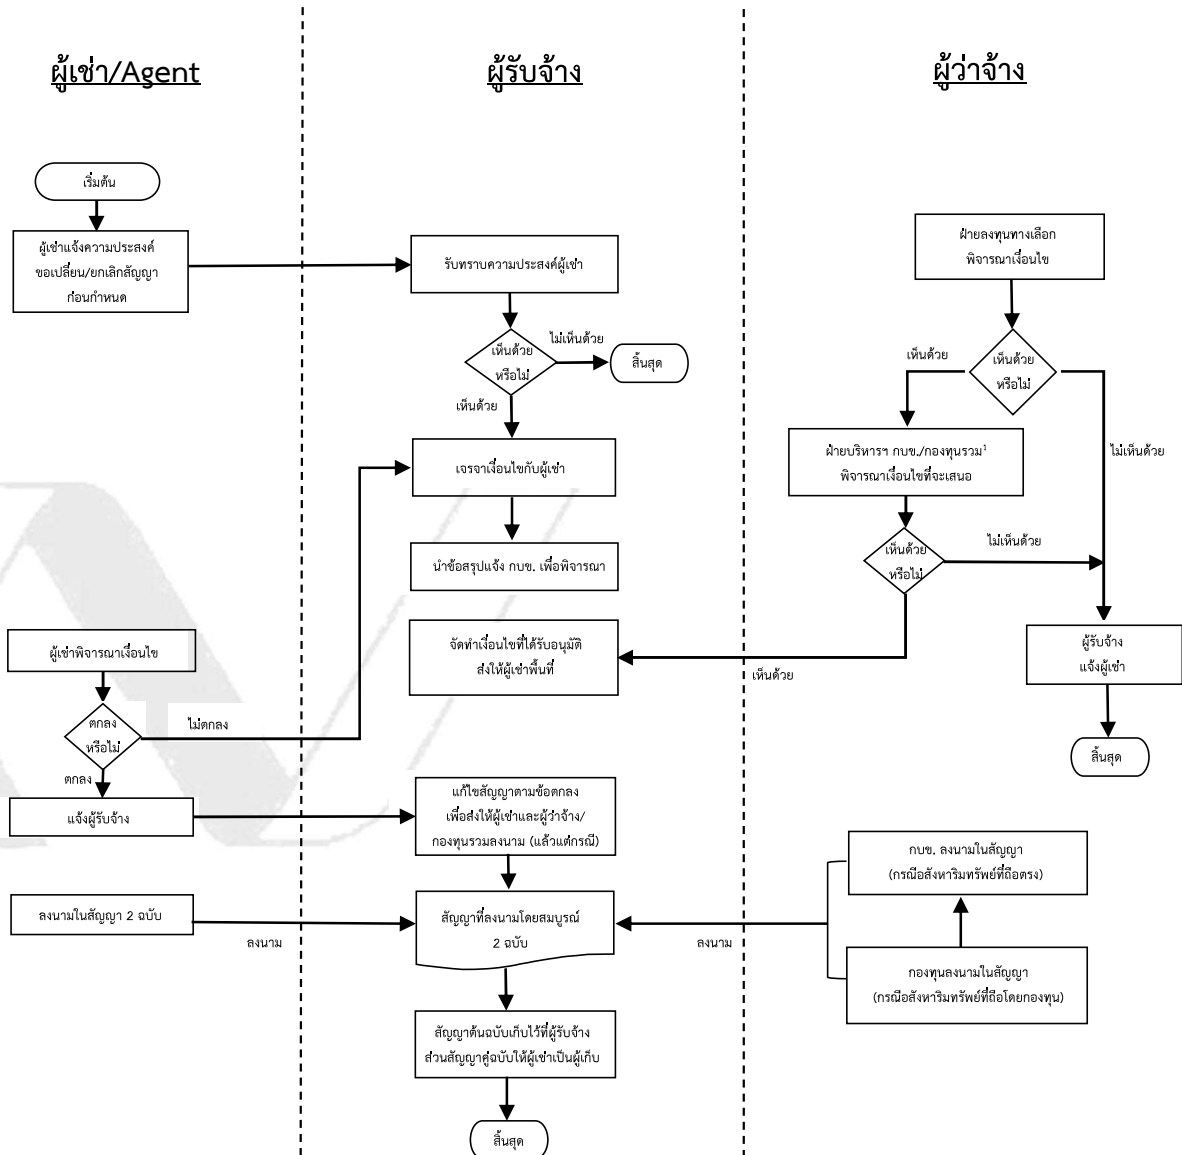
ผู้เช่า/Agent

ผู้รับจ้าง

ผู้ว่าจ้าง

เริ่มต้น

ผู้เช่าแจ้งความประสงค์ขอเปลี่ยน/ยกเลิกสัญญาก่อนกำหนด

รับทราบความประสงค์ผู้เช่า

เห็นด้วยหรือไม่

ไม่เห็นด้วย

สิ้นสุด

เห็นด้วย

เจรจาเงื่อนไขกับผู้เช่า

นำข้อสรุปแจ้ง กบข. เพื่อพิจารณา

ฝ่ายลงทุนทางเลือกพิจารณาเงื่อนไข

เห็นด้วย

เห็นด้วยหรือไม่

ไม่เห็นด้วย

ฝ่ายบริหารฯ กบข./กองทุนรวม¹ พิจารณาเงื่อนไขที่จะเสนอ

เห็นด้วยหรือไม่

ไม่เห็นด้วย

ผู้เช่าพิจารณาเงื่อนไข

จัดทำเงื่อนไขที่ได้รับอนุมัติส่งให้ผู้เช่าพื้นที่

เห็นด้วย

ผู้รับจ้างแจ้งผู้เช่า

ตกลงหรือไม่

ไม่ตกลง

ตกลง

สิ้นสุด

แจ้งผู้รับจ้าง

แก้ไขสัญญาตามข้อตกลงเพื่อส่งให้ผู้เช่าและผู้ว่าจ้าง/กองทุนรวมลงนาม (แล้วแต่กรณี)

กบข. ลงนามในสัญญา (กรณีอสังหาริมทรัพย์ที่ถือตรง)

ลงนามในสัญญา 2 ฉบับ

ลงนาม

สัญญาที่ลงนามโดยสมบูรณ์ 2 ฉบับ

ลงนาม

กองทุนลงนามในสัญญา (กรณีอสังหาริมทรัพย์ที่ถือโดยกองทุน)

สัญญาต้นฉบับเก็บไว้ที่ผู้รับจ้าง ส่วนสัญญาคู่ฉบับให้ผู้เช่าเป็นผู้เก็บ

สิ้นสุด